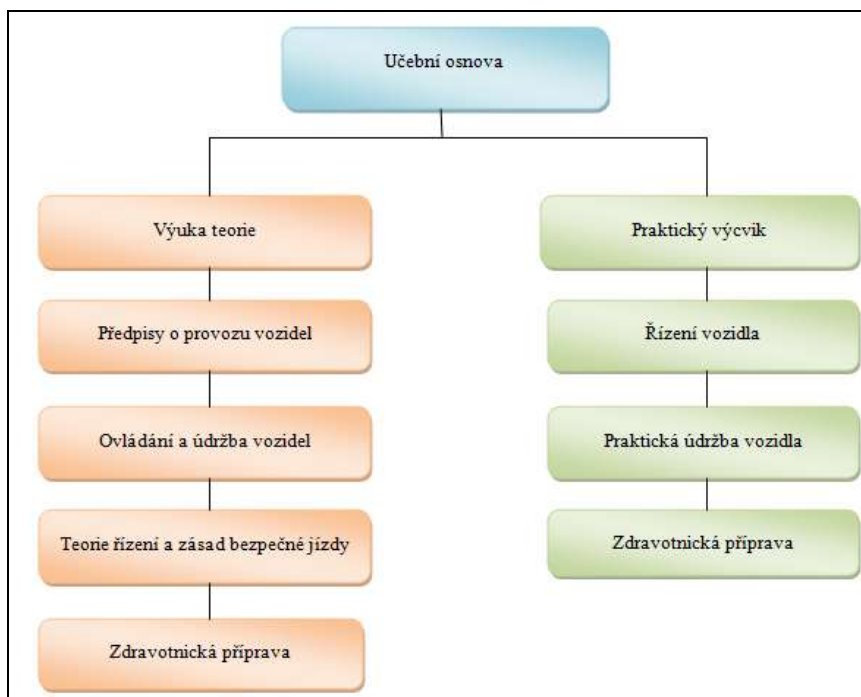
Učební osnova

Výuka teorie

Předpisy o provozu vozidel

Ovládání a údržba vozidel

Teorie řízení a zásad bezpečné jízdy

Zdravotnická příprava

Praktický výcvik

Řízení vozidla

Praktická údržba vozidla

Zdravotnická příprava